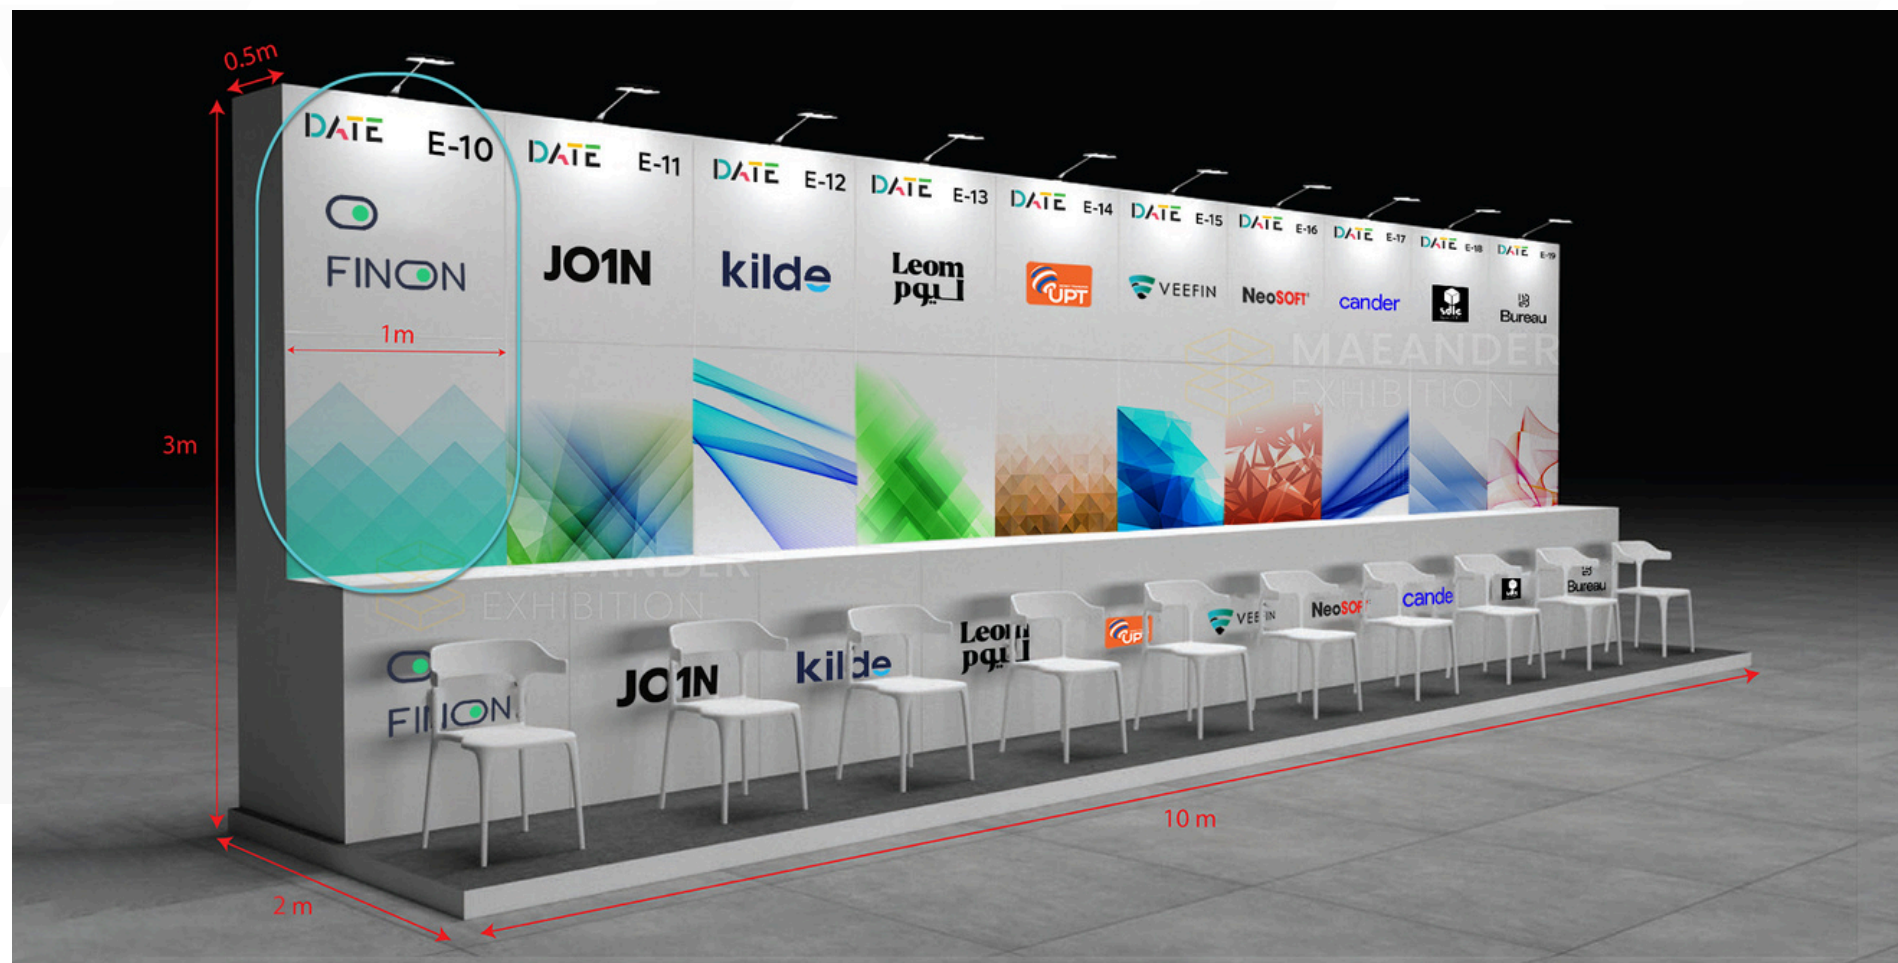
0.5m

DATE E-10
FINON
1m

DATE E-11
JO1N

DATE E-12
kilde

DATE E-13
Leom
ليوم

DATE E-14
UPT

DATE E-15
VEEFIN

DATE E-16
NeoSOFT

DATE E-17
cander

DATE E-18

DATE E-19
Bureau

MAEANDER
EXHIBITION

3m

MAEANDER
EXHIBITION

FINON
JO1N
kilde
Leom
ليوم
UP
VEE IN
NeoSOF
cande
Bureau

10 m
2 m